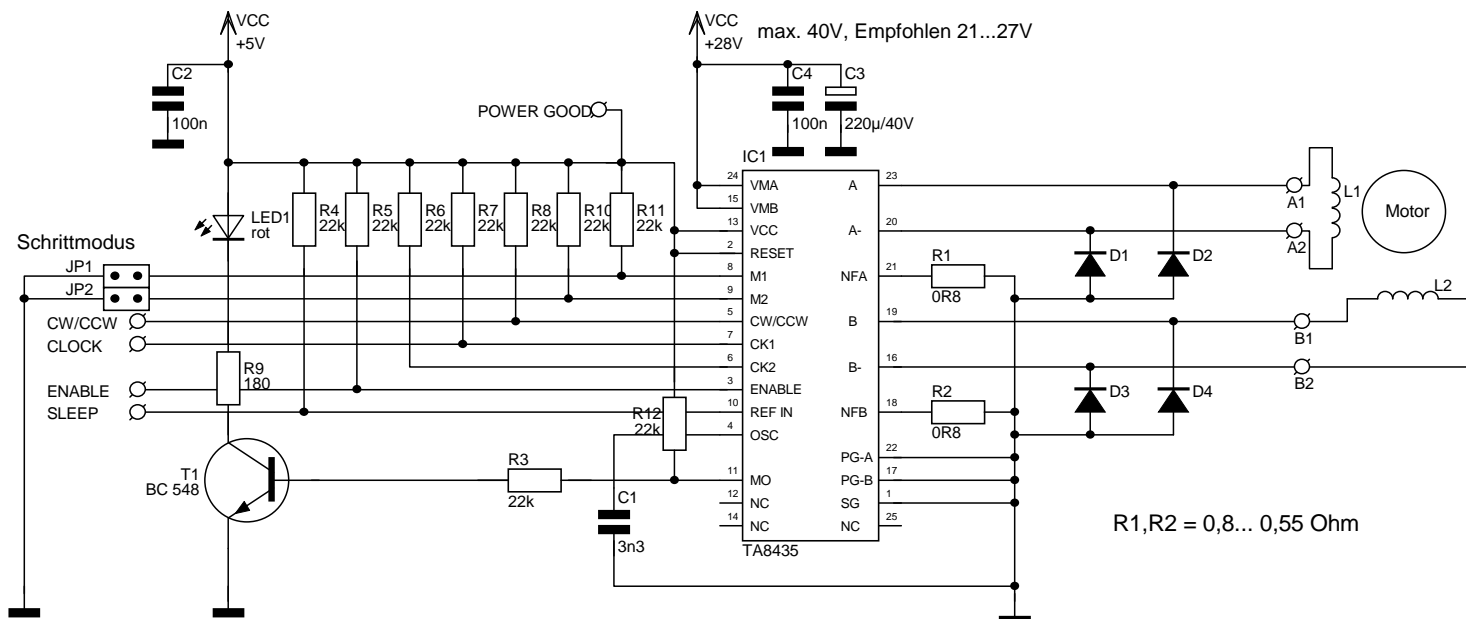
VCC
+5V

VCC
+28V

max. 40V, Empfohlen 21...27V

C2
100n

POWER GOOD

C4
100n

C3
220µ/40V

IC1

LED1
rot

R4
22k
R5
22k
R6
22k
R7
22k
R8
22k
R10
22k
R11
22k

Schrittmodus
JP1
JP2
CW/CCW
CLOCK
ENABLE
SLEEP

R9
180

T1
BC 548

R3
22k

R12
22k

C1
3n3

24 VMA
15 VMB
13 VCC
2 RESET
8 M1
9 M2
5 CW/CCW
7 CK1
6 CK2
3 ENABLE
10 REF IN
4 OSC
11 MO
12 NC
14 NC

A 23
A- 20
NFA 21
B 19
B- 16
NFB 18
PG-A 22
PG-B 17
SG 1
NC 25

TA8435

R1
0R8
R2
0R8

D1
D2
D3
D4

A1
A2
L1
Motor

B1
B2
L2

R1,R2 = 0,8... 0,55 Ohm